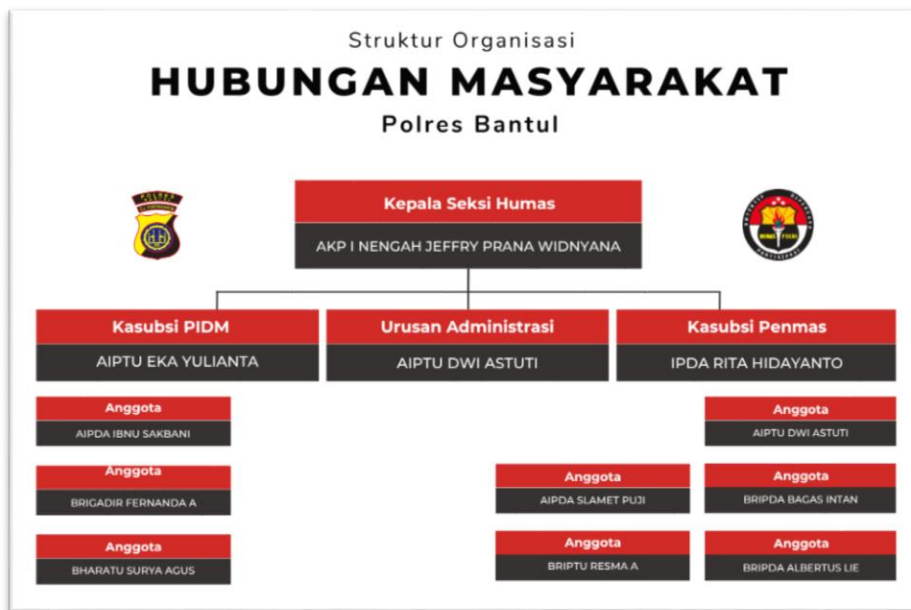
Struktur Organisasi

HUBUNGAN MASYARAKAT

Polres Bantul

Kepala Seksi Humas
AKP I NENGAH JEFFRY PRANA WIDNYANA

Kasubsi PIDM
AIPTU EKA YULIANTA

Urusan Administrasi
AIPTU DWI ASTUTI

Kasubsi Penmas
IPDA RITA HIDAYANTO

Anggota
AIPDA IBNU SAKBANI

Anggota
BRIGADIR FERNANDA A

Anggota
BHARATU SURYA AGUS

Anggota
AIPDA SLAMET PUJI

Anggota
BRIPTU RESMA A

Anggota
AIPTU DWI ASTUTI

Anggota
BRIPDA BAGAS INTAN

Anggota
BRIPDA ALBERTUS LIE